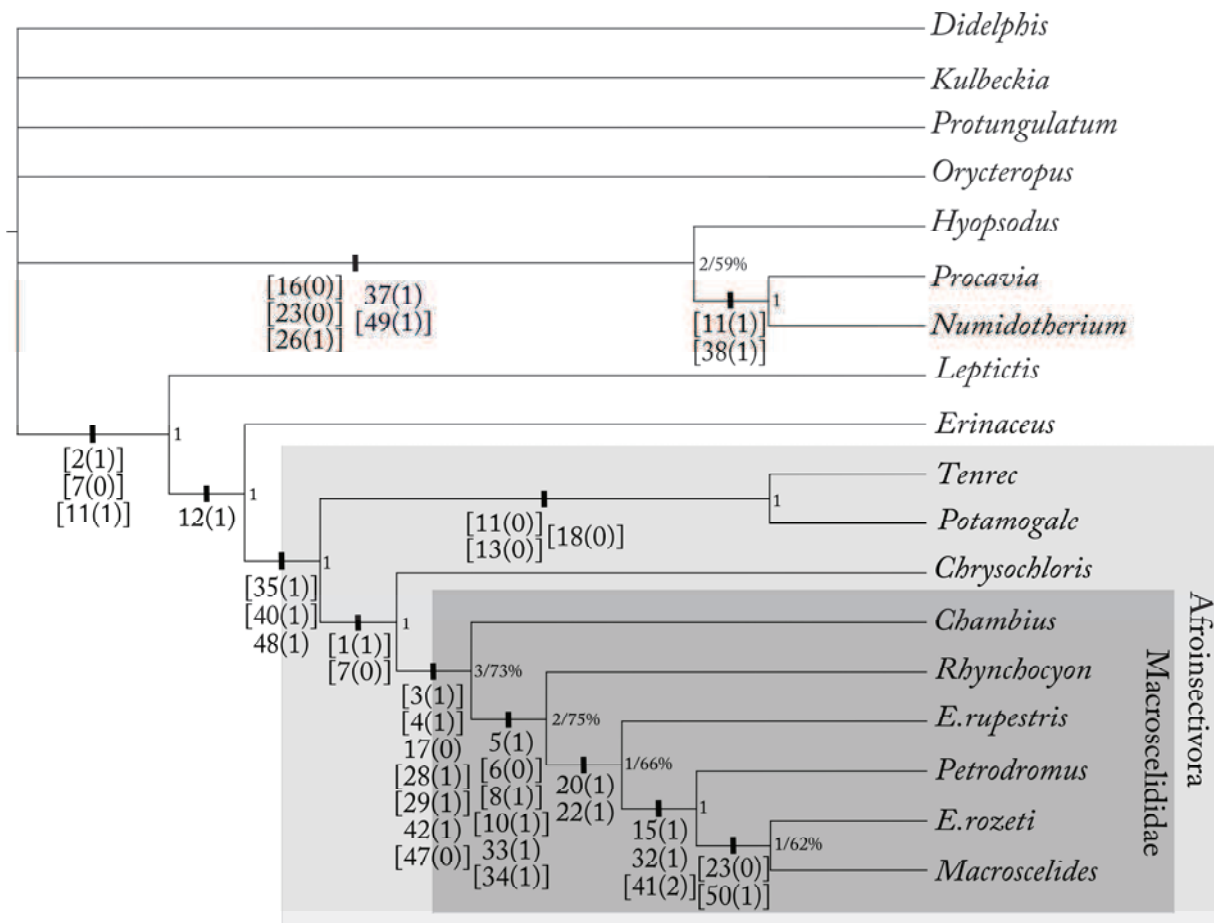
Didelphis
Kulbeckia
Protungulatum
Orycteropus
Hyopsodus
2/59%
Procavia
1
Numidotherium
[16(0)]
[23(0)]
[26(1)]
37(1)
[49(1)]
[11(1)]
[38(1)]
Leptictis
1
Erinaceus
[2(1)]
[7(0)]
[11(1)]
12(1)
1
Tenrec
1
Potamogale
[11(0)]
[13(0)]
[18(0)]
1
[35(1)]
[40(1)]
48(1)
Chrysochloris
1
[1(1)]
[7(0)]
Chambius
3/73%
Rhynchocyon
2/75%
E.rupestris
1/66%
Petrodromus
1
E.rozeti
1/62%
Macroscelides
[3(1)]
[4(1)]
17(0)
[28(1)]
[29(1)]
42(1)
[47(0)]
5(1)
[6(0)]
[8(1)]
[10(1)]
33(1)
[34(1)]
20(1)
22(1)
15(1)
32(1)
[41(2)]
[23(0)]
[50(1)]
Afroinsectivora
Macroscelididae